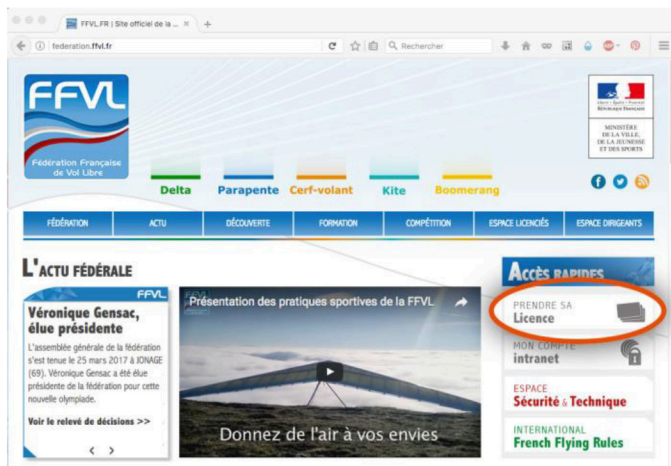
FFVL.FR | Site officiel de la ... ×
federation.ffvl.fr
Rechercher

FFVL
Fédération Française de Vol Libre

Delta Parapente Cerf-volant Kite Boomerang

Liberté • Égalité • Fraternité
RÉPUBLIQUE FRANÇAISE
MINISTÈRE DE LA VILLE, DE LA JEUNESSE ET DES SPORTS

| FÉDÉRATION | ACTU | DÉCOUVERTE | FORMATION | COMPÉTITION | ESPACE LICENCIÉS | ESPACE DIRIGEANTS |
|---|---|---|---|---|---|---|

L'ACTU FÉDÉRALE

FFVL
Véronique Gensac, élue présidente
L'assemblée générale de la fédération s'est tenue le 25 mars 2017 à JONAGE (69). Véronique Gensac a été élue présidente de la fédération pour cette nouvelle olympiade.
Voir le relevé de décisions >>
< >

Présentation des pratiques sportives de la FFVL
Donnez de l'air à vos envies

ACCÈS RAPIDES
PRENDRE SA Licence
MON COMPTE intranet
ESPACE Sécurité & Technique
INTERNATIONAL French Flying Rules